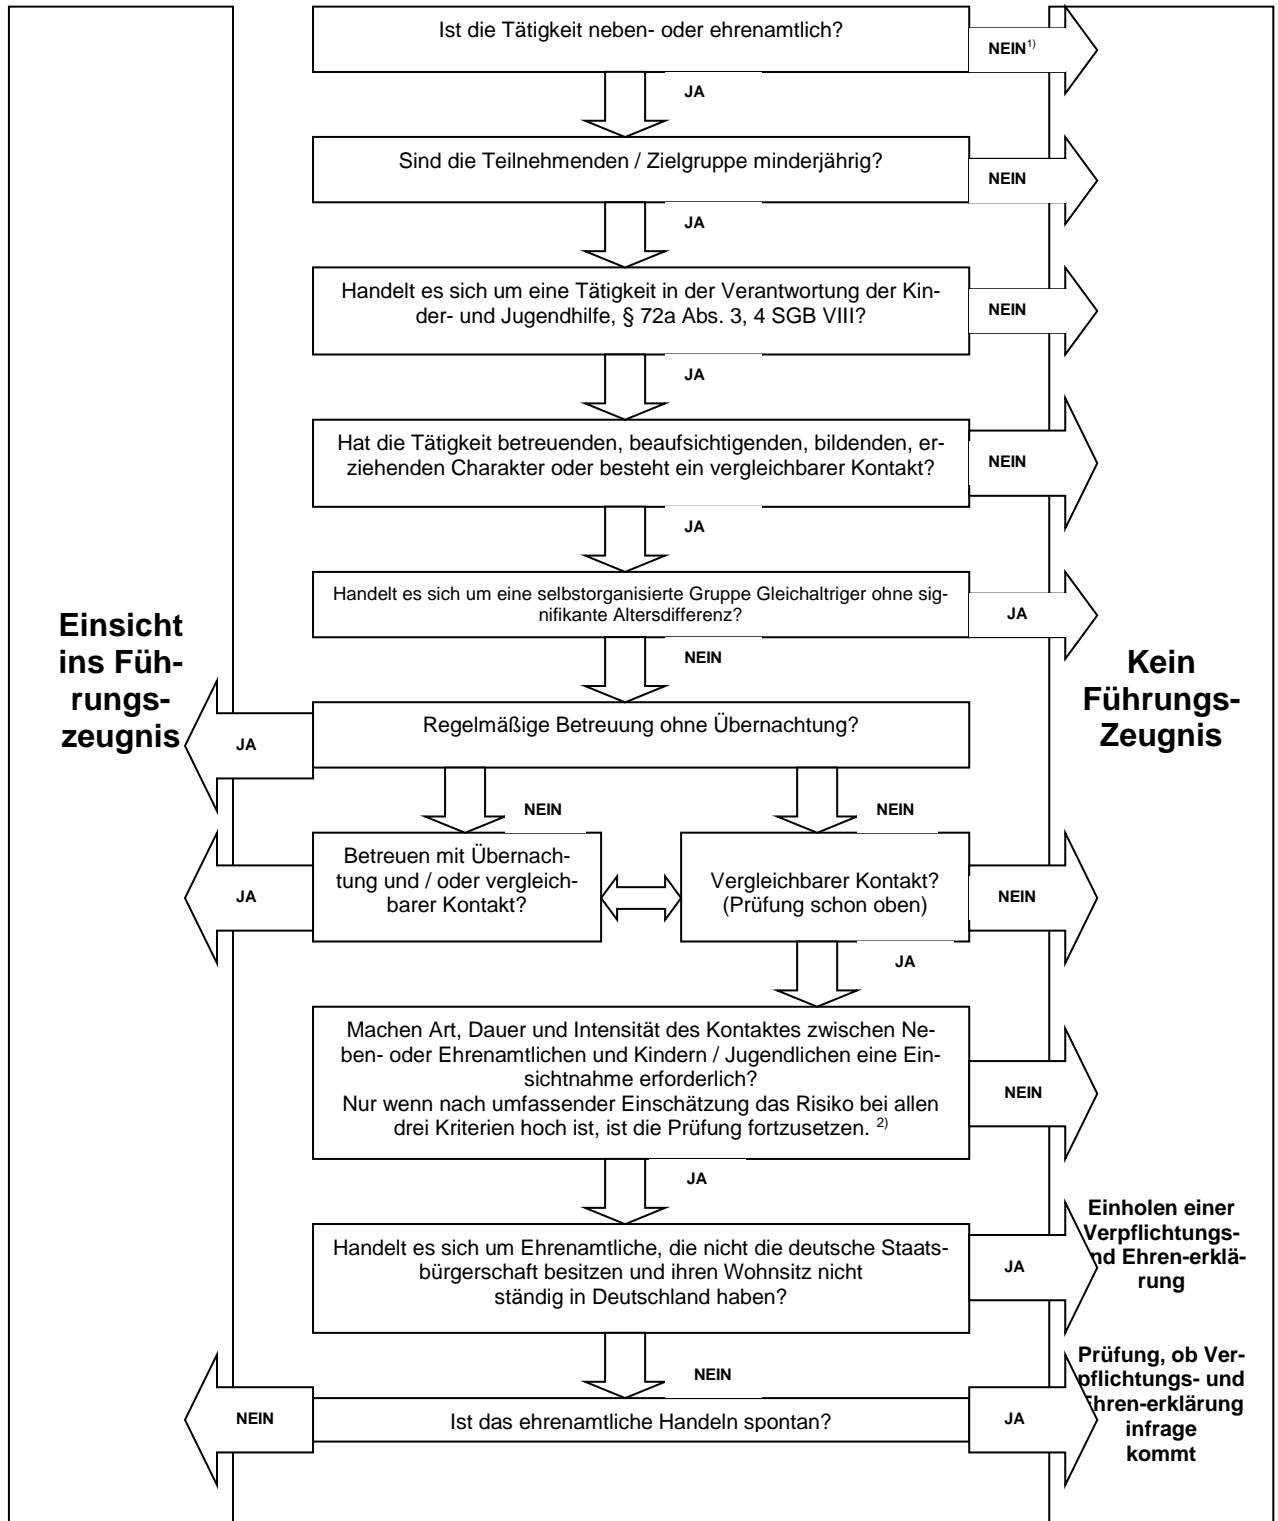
Ist die Tätigkeit neben- oder ehrenamtlich?

NEIN$^{1)}$

JA

Sind die Teilnehmenden / Zielgruppe minderjährig?

NEIN

JA

Handelt es sich um eine Tätigkeit in der Verantwortung der Kinder- und Jugendhilfe, § 72a Abs. 3, 4 SGB VIII?

NEIN

JA

Hat die Tätigkeit betreuenden, beaufsichtigenden, bildenden, erziehenden Charakter oder besteht ein vergleichbarer Kontakt?

NEIN

JA

Handelt es sich um eine selbstorganisierte Gruppe Gleichaltriger ohne signifikante Altersdifferenz?

JA

NEIN

Einsicht ins Führungszeugnis

Kein Führungs-Zeugnis

JA

Regelmäßige Betreuung ohne Übernachtung?

NEIN

NEIN

JA

Betreuen mit Übernachtung und / oder vergleichbarer Kontakt?

Vergleichbarer Kontakt? (Prüfung schon oben)

NEIN

JA

Machen Art, Dauer und Intensität des Kontaktes zwischen Neben- oder Ehrenamtlichen und Kindern / Jugendlichen eine Einsichtnahme erforderlich?
Nur wenn nach umfassender Einschätzung das Risiko bei allen drei Kriterien hoch ist, ist die Prüfung fortzusetzen. $^{2)}$

NEIN

JA

Handelt es sich um Ehrenamtliche, die nicht die deutsche Staatsbürgerschaft besitzen und ihren Wohnsitz nicht ständig in Deutschland haben?

JA

Einholen einer Verpflichtungs- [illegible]nd Ehren-erklärung

NEIN

NEIN

Ist das ehrenamtliche Handeln spontan?

JA

Prüfung, ob Ver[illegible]pflichtungs- und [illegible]hren-erklärung infrage kommt